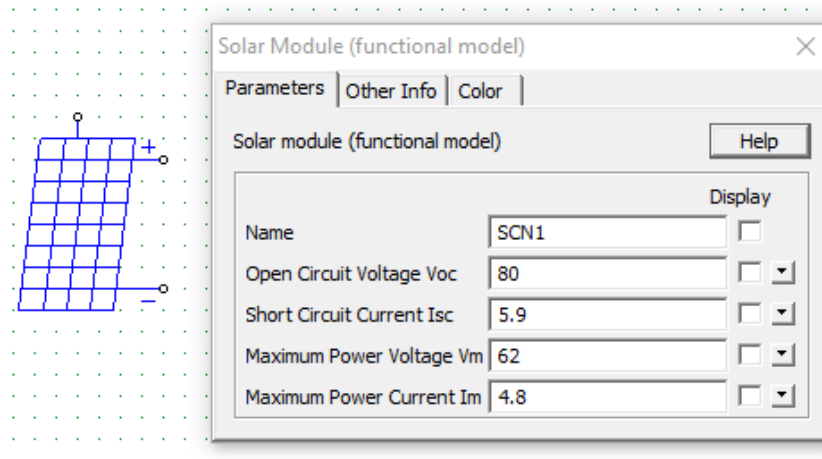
+
−

Solar Module (functional model)

Parameters | Other Info | Color

Solar module (functional model)

Help

Display

| | | |
|---|---|---|
| Name | SCN1 | |
| Open Circuit Voltage Voc | 80 | |
| Short Circuit Current Isc | 5.9 | |
| Maximum Power Voltage Vm | 62 | |
| Maximum Power Current Im | 4.8 | |